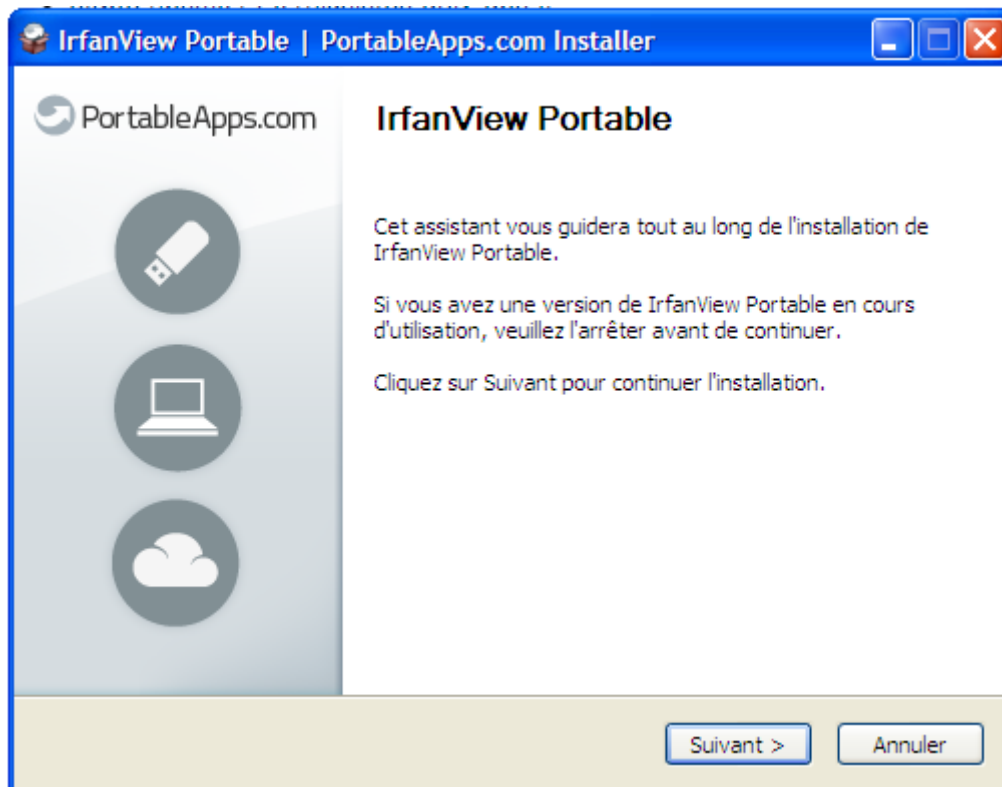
IrfanView Portable | PortableApps.com Installer

PortableApps.com

IrfanView Portable

Cet assistant vous guidera tout au long de l'installation de IrfanView Portable.

Si vous avez une version de IrfanView Portable en cours d'utilisation, veuillez l'arrêter avant de continuer.

Cliquez sur Suivant pour continuer l'installation.

Suivant >

Annuler